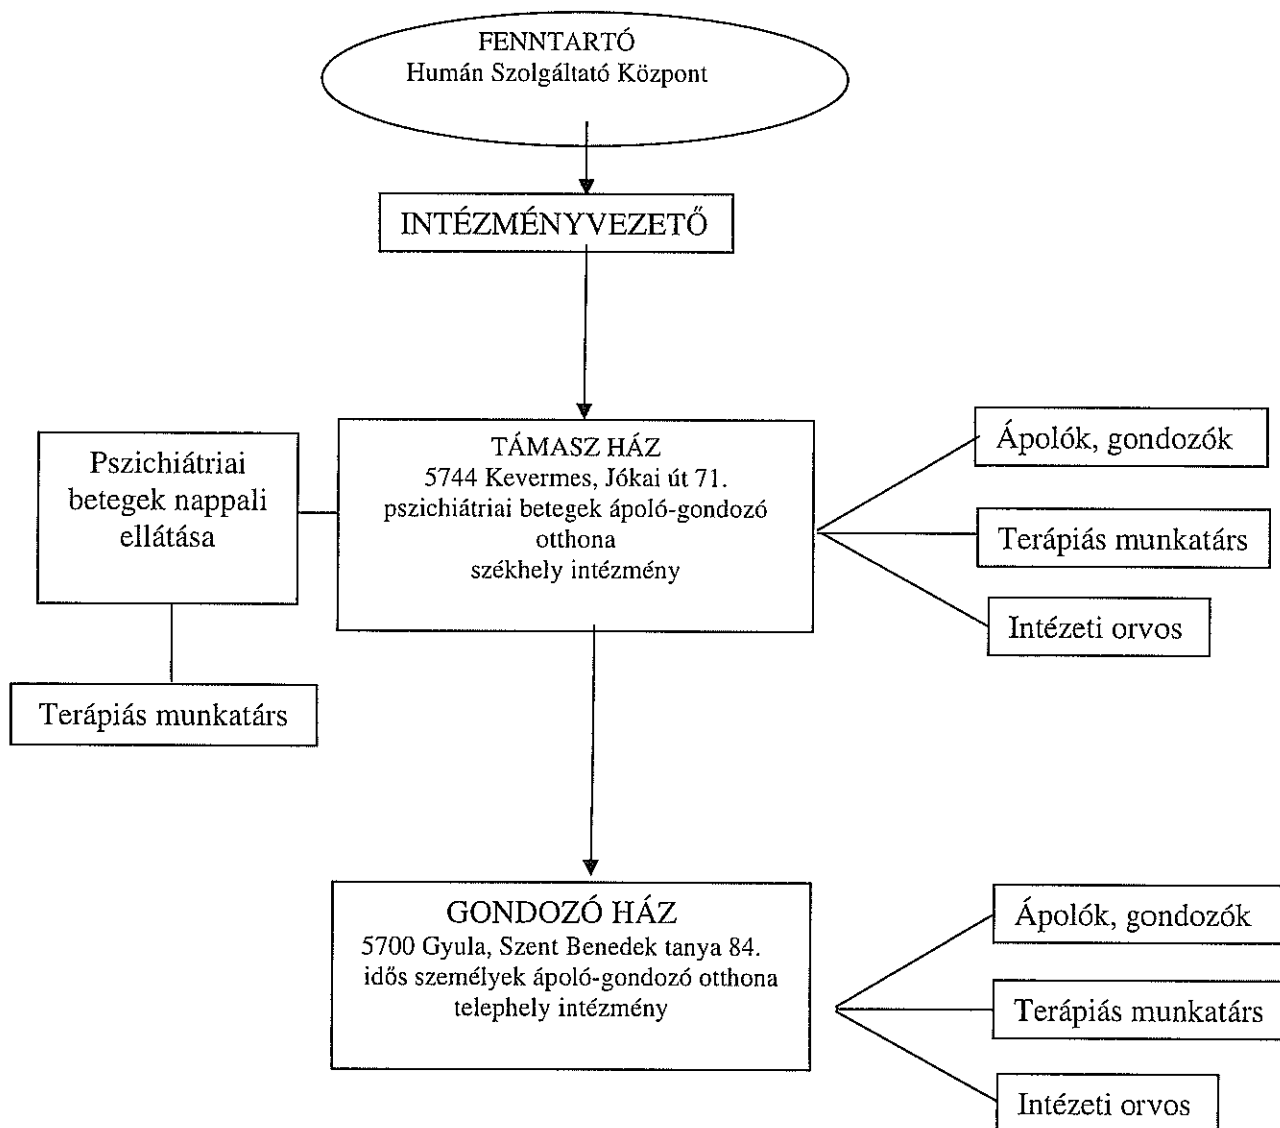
FENNTARTÓ
Humán Szolgáltató Központ

INTÉZMÉNYVEZETŐ

Pszichiátriai betegek nappali ellátása

Terápiás munkatárs

TÁMASZ HÁZ
5744 Kevermes, Jókai út 71.
pszichiátriai betegek ápoló-gondozó otthona
székhely intézmény

Ápolók, gondozók

Terápiás munkatárs

Intézeti orvos

GONDOZÓ HÁZ
5700 Gyula, Szent Benedek tanya 84.
idős személyek ápoló-gondozó otthona
telephely intézmény

Ápolók, gondozók

Terápiás munkatárs

Intézeti orvos